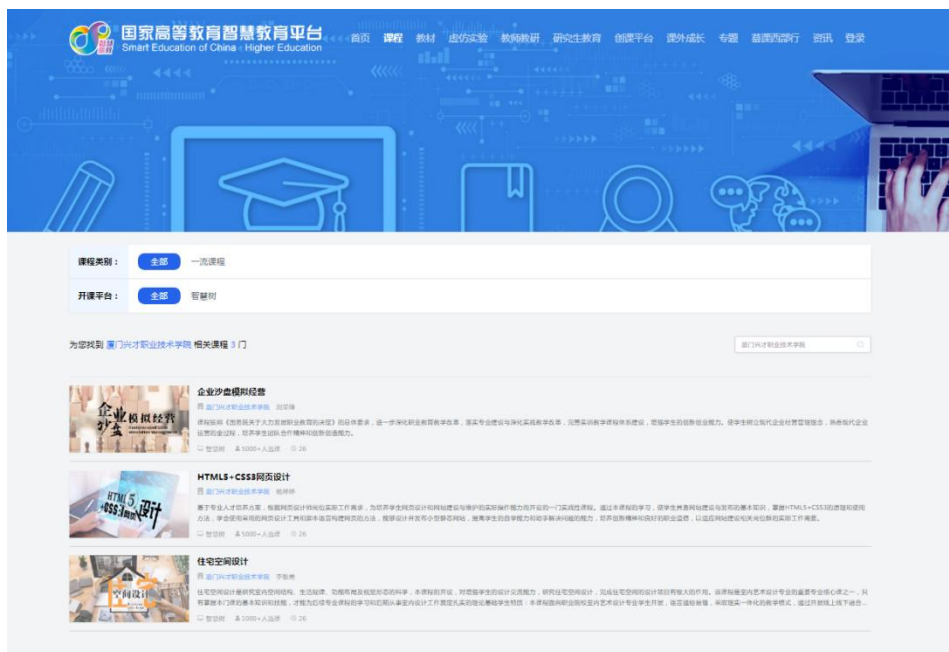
国家高等教育智慧教育平台
Smart Education of China · Higher Education

首页 课程 教材 虚仿实验 教师教研 研究生教育 创课平台 课外成长 专题 慕课西部行 资讯 登录

课程类别： 全部 一流课程

开课平台： 全部 智慧树

为您找到 厦门兴才职业技术学院 相关课程 3 门

厦门兴才职业技术学院

企业沙盘模拟经营
厦门兴才职业技术学院 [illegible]
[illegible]
智慧树 1000+人选课 26

HTML5+CSS3网页设计
厦门兴才职业技术学院 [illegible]
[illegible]
智慧树 1000+人选课 26

住宅空间设计
厦门兴才职业技术学院 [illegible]
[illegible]
智慧树 1000+人选课 26